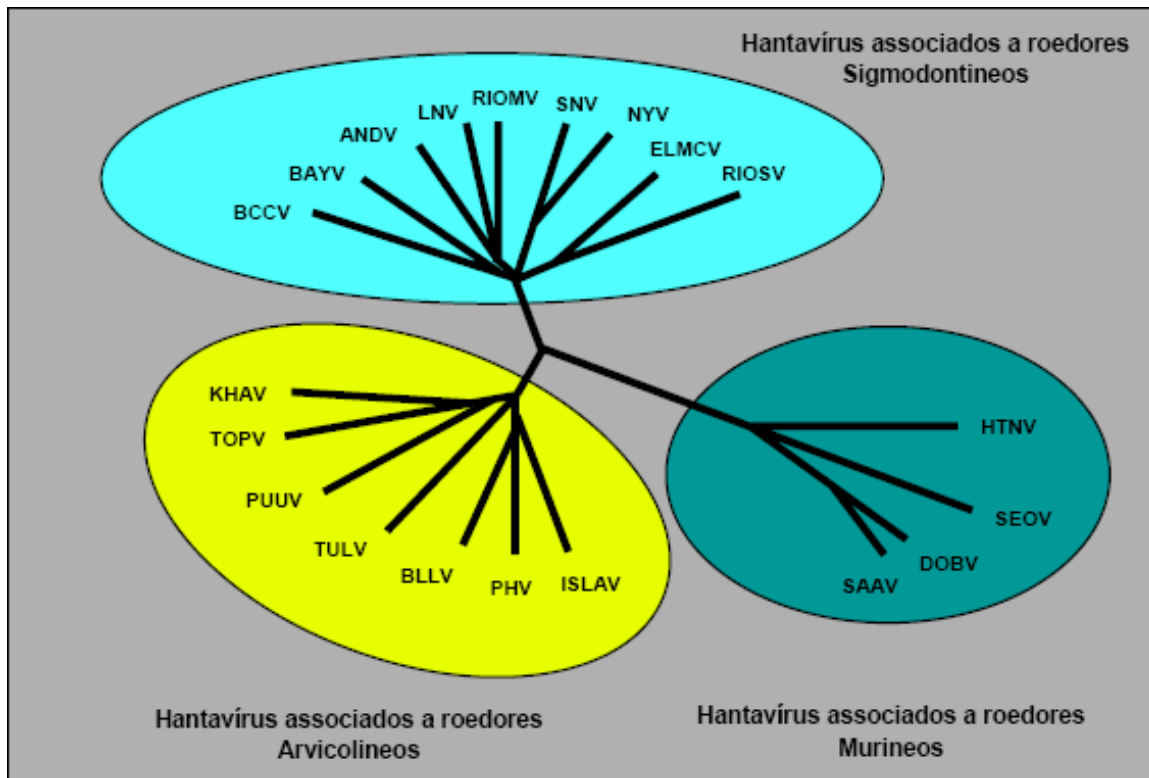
Hantavírus associados a roedores
Sigmodontineos

BCCV
BAYV
ANDV
LNV
RIOMV
SNV
NYV
ELMCV
RIOSV

KHAV
TOPV
PUUV
TULV
BLLV
PHV
ISLAV

HTNV
SEOV
DOBV
SAAV

Hantavírus associados a roedores
Arvicolineos

Hantavírus associados a roedores
Murineos